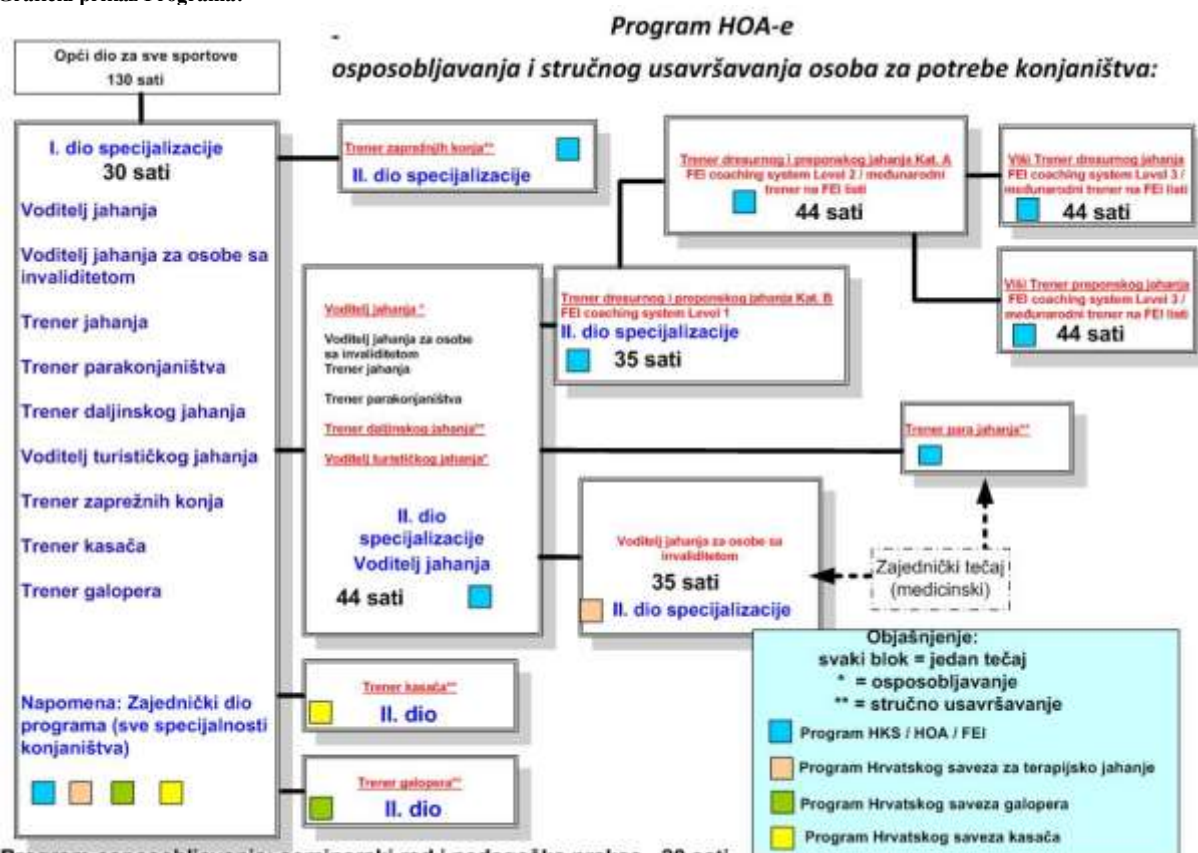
Grafički prikaz Programa:

-

Program HOA-e

osposobljavanja i stručnog usavršavanja osoba za potrebe konjaništva:

Opći dio za sve sportove
130 sati

I. dio specijalizacije
30 sati

Voditelj jahanja

Voditelj jahanja za osobe sa invaliditetom

Trener jahanja

Trener parakonjaništva

Trener daljinskog jahanja

Voditelj turističkog jahanja

Trener zaprežnih konja

Trener kasača

Trener galopera

Napomena: Zajednički dio programa (sve specijalnosti konjaništva)

Trener zaprežnih konja**
II. dio specijalizacije

Trener dresurnog i preponskog jahanja Kat. A
FEI coaching system Level 2 / međunarodni trener na FEI listi
44 sati

Viši Trener dresurnog jahanja
FEI coaching system Level 3 / međunarodni trener na FEI listi
44 sati

Viši Trener preponskog jahanja
FEI coaching system Level 3 / međunarodni trener na FEI listi
44 sati

Voditelj jahanja *

Voditelj jahanja za osobe sa invaliditetom
Trener jahanja

Trener parakonjaništva

Trener daljinskog jahanja**

Voditelj turističkog jahanja*

II. dio specijalizacije
Voditelj jahanja

44 sati

Trener dresurnog i preponskog jahanja Kat. B
FEI coaching system Level 1
II. dio specijalizacije
35 sati

Trener para jahanja**

Voditelj jahanja za osobe sa invaliditetom
35 sati
II. dio specijalizacije

Zajednički tečaj
(medicinski)

Trener kasača**
II. dio

Trener galopera**
II. dio

Objašnjenje:
svaki blok = jedan tečaj
* = osposobljavanje
** = stručno usavršavanje

Program HKS / HOA / FEI

Program Hrvatskog saveza za terapijsko jahanje

Program Hrvatskog saveza galopera

Program Hrvatskog saveza kasača

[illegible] 30 sati